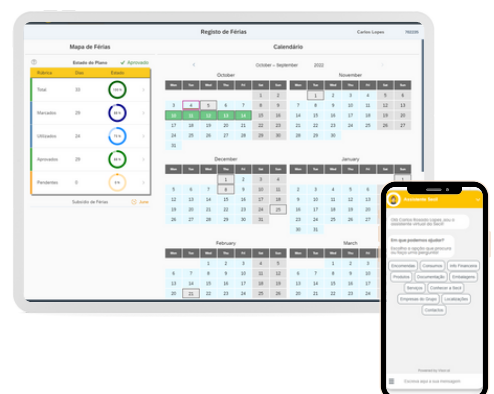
Registo de Férias

Carlos Lopes 76039

Mapa de Férias

Estado do Plano ✓ Aprovado

| Balanço | Dias | Estado |
|---|---|---|
| Total | 30 | 100 % |
| Marcados | 29 | 96 % |
| Utilizados | 22 | 73 % |
| Aprovados | 29 | 96 % |
| Pendentes | 0 | 0 % |

Subsídio de Férias Junho

Calendário

October – September 2022

October

| Mon | Tue | Wed | Thu | Fri | Sat | Sun |
|---|---|---|---|---|---|---|
| | | | | | 1 | 2 |
| 3 | 4 | 5 | 6 | 7 | 8 | 9 |
| 10 | 11 | 12 | 13 | 14 | 15 | 16 |
| 17 | 18 | 19 | 20 | 21 | 22 | 23 |
| 24 | 25 | 26 | 27 | 28 | 29 | 30 |
| 31 | | | | | | |

November

| Mon | Tue | Wed | Thu | Fri | Sat | Sun |
|---|---|---|---|---|---|---|
| | 1 | 2 | 3 | 4 | 5 | 6 |
| 7 | 8 | 9 | 10 | 11 | 12 | 13 |
| 14 | 15 | 16 | 17 | 18 | 19 | 20 |
| 21 | 22 | 23 | 24 | 25 | 26 | 27 |
| 28 | 29 | 30 | | | | |

December

| Mon | Tue | Wed | Thu | Fri | Sat | Sun |
|---|---|---|---|---|---|---|
| | | | 1 | 2 | 3 | 4 |
| 5 | 6 | 7 | 8 | 9 | 10 | 11 |
| 12 | 13 | 14 | 15 | 16 | 17 | 18 |
| 19 | 20 | 21 | 22 | 23 | 24 | 25 |
| 26 | 27 | 28 | 29 | 30 | 31 | |

January

| Mon | Tue | Wed | Thu | Fri | Sat | Sun |
|---|---|---|---|---|---|---|
| | | | | | | 1 |
| 2 | 3 | 4 | 5 | 6 | 7 | 8 |
| 9 | 10 | 11 | 12 | 13 | 14 | 15 |
| 16 | 17 | 18 | 19 | 20 | 21 | 22 |
| 23 | 24 | 25 | 26 | 27 | 28 | 29 |
| 30 | 31 | | | | | |

February

| Mon | Tue | Wed | Thu | Fri | Sat | Sun |
|---|---|---|---|---|---|---|
| | | 1 | 2 | 3 | 4 | 5 |
| 6 | 7 | 8 | 9 | 10 | 11 | 12 |
| 13 | 14 | 15 | 16 | 17 | 18 | 19 |
| 20 | 21 | 22 | 23 | 24 | 25 | 26 |
| 27 | 28 | | | | | |

March

| Mon | Tue | Wed | Thu | Fri | Sat | Sun |
|---|---|---|---|---|---|---|
| | | 1 | 2 | 3 | 4 | 5 |
| 6 | 7 | 8 | 9 | 10 | 11 | 12 |
| 13 | 14 | 15 | 16 | 17 | 18 | 19 |
| 20 | 21 | 22 | 23 | 24 | 25 | 26 |

Assistente Sací

Olá Carlos Roberto Lopes, sou o assistente virtual da Sací!

Em que podemos ajudar?

Escolha a opção que procura ou faça uma pergunta

Documentos
Consultas
Info Financeira
Produtos
Documentação
Embalagens
Serviços
Conhecer a Sací
Empresas do Grupo
Localizações
Contatos

Powered by Sací

Escreva aqui a sua mensagem